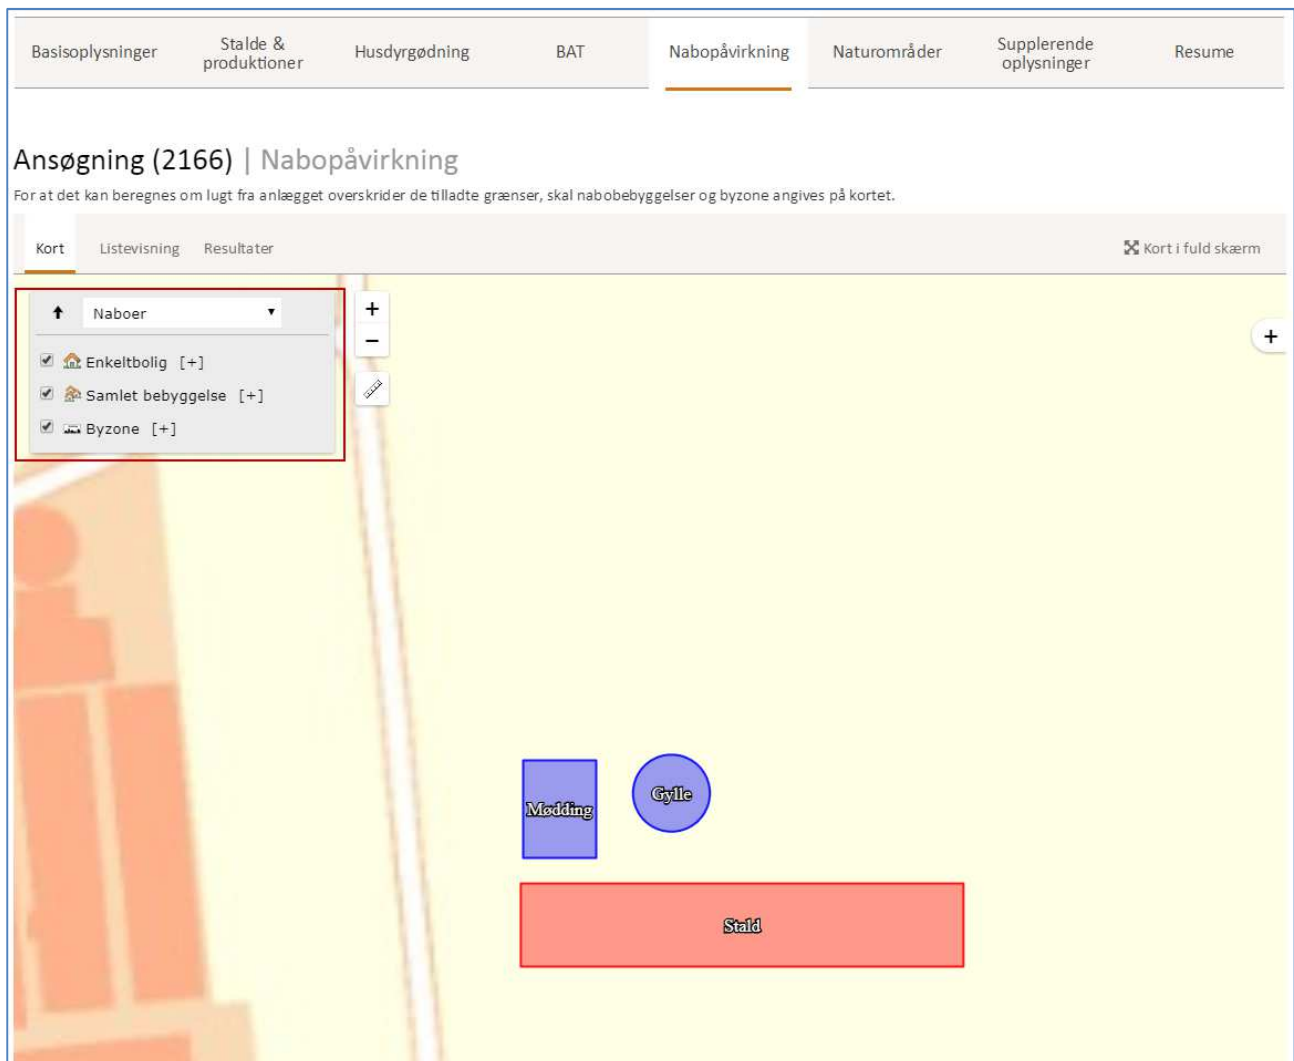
Basisoplysninger | Stalde & produktioner | Husdyrgødning | BAT | Nabopåvirkning | Naturområder | Supplerende oplysninger | Resume

Ansøgning (2166) | Nabopåvirkning

For at det kan beregnes om lugt fra anlægget overskrider de tilladte grænser, skal nabobebyggelser og byzone angives på kortet.

Kort   Listevisning   Resultater   Kort i fuld skærm

Naboer

Enkeltbolig [+]
Samlet bebyggelse [+]
Byzone [+]

+
−
+

Mødding
Gylle
Stald